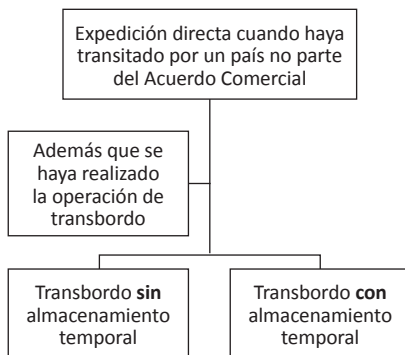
Expedición directa cuando haya transitado por un país no parte del Acuerdo Comercial

Además que se haya realizado la operación de transbordo

Transbordo **sin** almacenamiento temporal

Transbordo **con** almacenamiento temporal